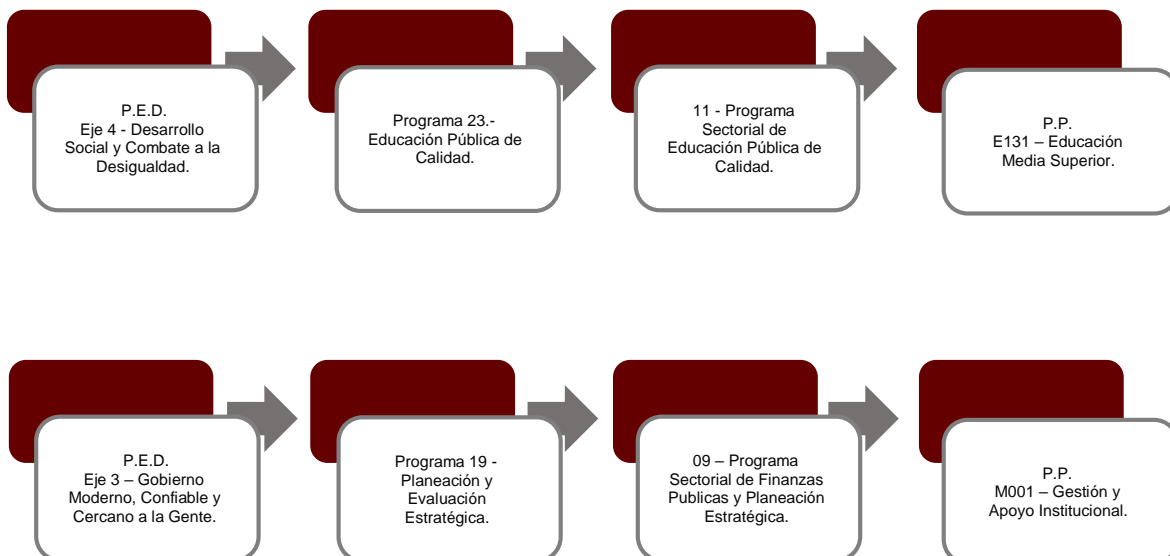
P.E.D.
Eje 4 - Desarrollo Social y Combate a la Desigualdad.

Programa 23.- Educación Pública de Calidad.

11 - Programa Sectorial de Educación Pública de Calidad.

P.P.
E131 – Educación Media Superior.

P.E.D.
Eje 3 – Gobierno Moderno, Confiable y Cercano a la Gente.

Programa 19 - Planeación y Evaluación Estratégica.

09 – Programa Sectorial de Finanzas Publicas y Planeación Estratégica.

P.P.
M001 – Gestión y Apoyo Institucional.